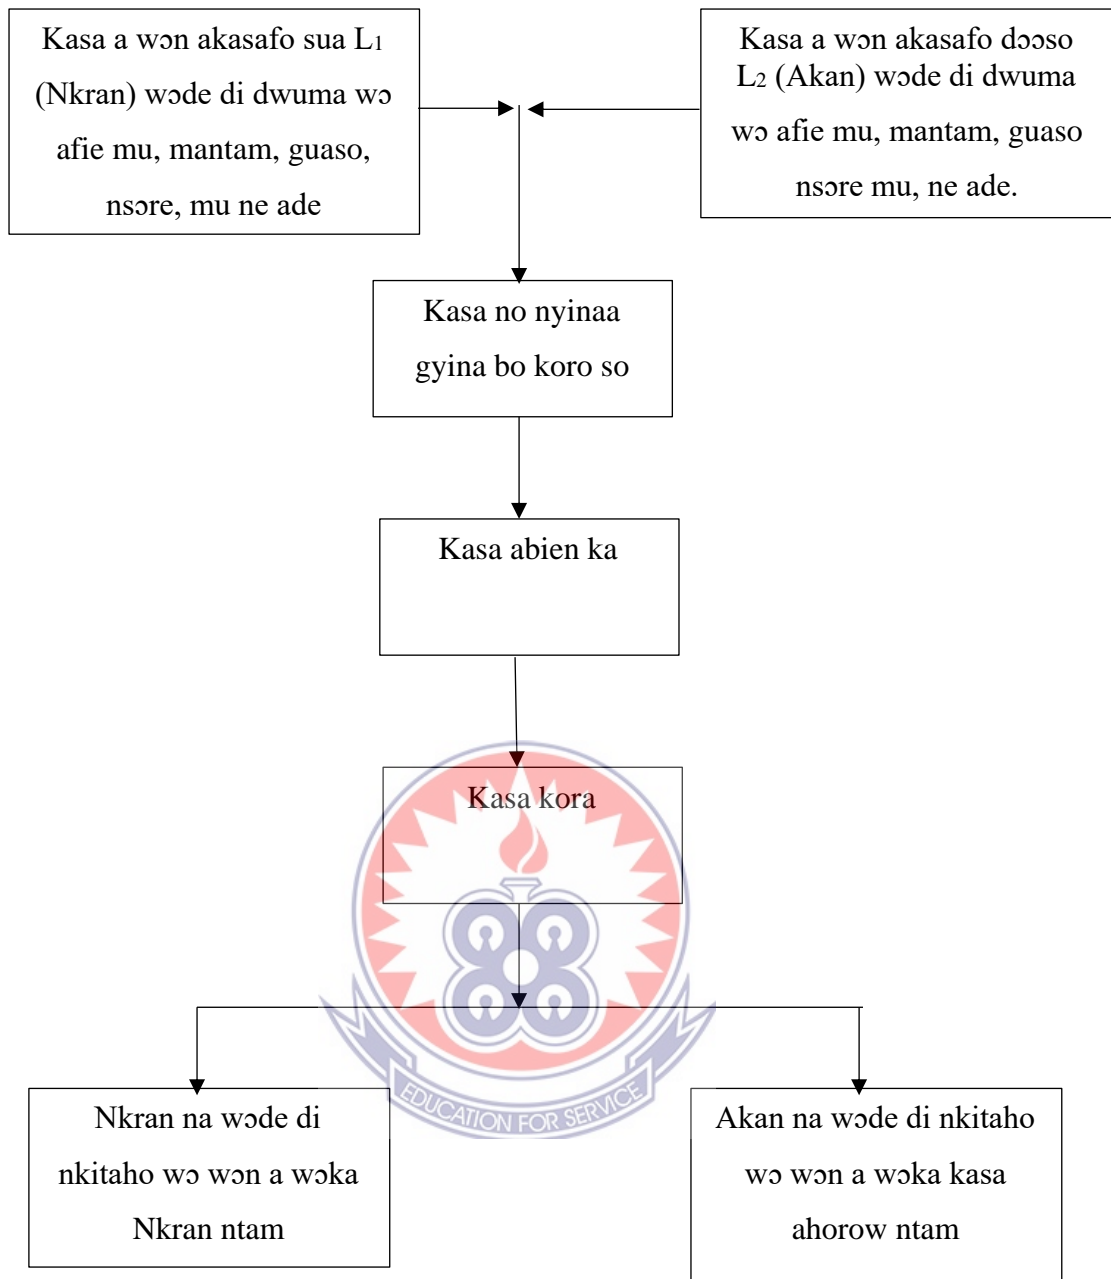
Kasa a wɔn akasafo sua $L_1$ (Nkran) wɔde di dwuma wɔ afie mu, mantam, guaso, nsɔre, mu ne ade

Kasa a wɔn akasafo dɔɔso $L_2$ (Akan) wɔde di dwuma wɔ afie mu, mantam, guaso nsɔre mu, ne ade.

Kasa no nyinaa gyina bo koro so

Kasa abien ka

Kasa kora

Nkran na wɔde di nkitaho wɔ won a wɔka Nkran ntam

Akan na wɔde di nkitaho wɔ won a wɔka kasa ahorow ntam

EDUCATION FOR SERVICE